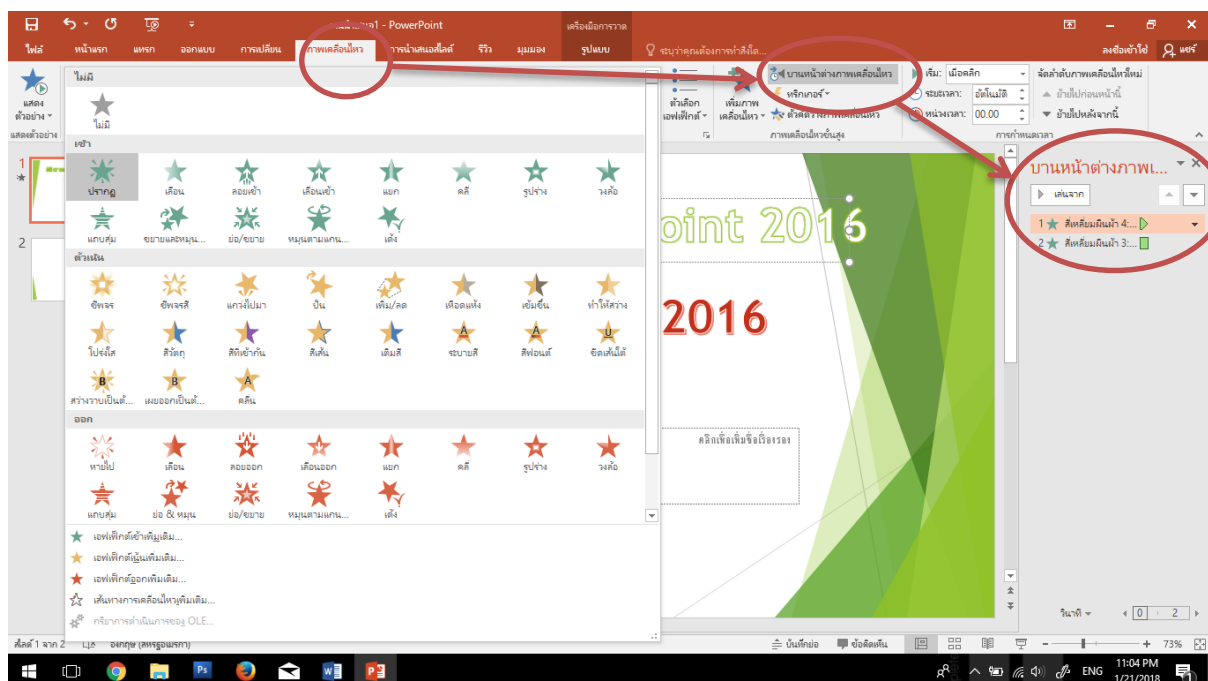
งานนำเสนอ1 - PowerPoint
เครื่องมือการวาด
ไฟล์ หน้าแรก แทรก ออกแบบ การเปลี่ยน ภาพเคลื่อนไหว การนำเสนอสไลด์ รีวิว มุมมอง รูปแบบ
บอกฉันว่าคุณต้องการทำสิ่งใด...
ลงชื่อเข้าใช้ แชร์
แสดงตัวอย่าง
แสดงตัวอย่าง
ไม่มี
ไม่มี
เข้า
ปรากฏ เลือน ลอยเข้า เลื่อนเข้า แยก ตลี รูปร่าง วงล้อ
แถบสุ่ม ขยายและหมุน... ย่อ/ขยาย หมุนตามแกน... เด้ง
ตัวเน้น
ชีพจร ชีพจรสี แกว่งไปมา ปั่น เพิ่ม/ลด เหือดแห้ง เข้มขึ้น ทำให้สว่าง
โปร่งใส สีวัตถุ สีที่เข้ากัน สีเส้น เติมสี ระบายสี สีฟอนต์ ขีดเส้นใต้
สว่างวาบเป็นตั... เผยออกเป็นตั... ตัวหนา
ออก
หายไป เลือน ลอยออก เลื่อนออก แยก ตลี รูปร่าง วงล้อ
แถบสุ่ม ย่อ & หมุน ย่อ/ขยาย หมุนตามแกน... เด้ง
เอฟเฟ็กต์เข้าเพิ่มเติม...
เอฟเฟ็กต์เน้นเพิ่มเติม...
เอฟเฟ็กต์ออกเพิ่มเติม...
เส้นทางการเคลื่อนไหวเพิ่มเติม...
กริยาการดำเนินการของ OLE...
ตัวเลือกเอฟเฟ็กต์
เพิ่มภาพเคลื่อนไหว
บานหน้าต่างภาพเคลื่อนไหว
ทริกเกอร์
ตัวคัดวางภาพเคลื่อนไหว
ภาพเคลื่อนไหวขั้นสูง
เริ่ม: เมื่อคลิก
ระยะเวลา: อัตโนมัติ
หน่วงเวลา: 00.00
การกำหนดเวลา
จัดลำดับภาพเคลื่อนไหวใหม่
ย้ายไปก่อนหน้านี้
ย้ายไปหลังจากนี้
oint 2016
2016
คลิกเพื่อเพิ่มชื่อเรื่องรอง
บานหน้าต่างภาพเ...
เล่นจาก
1 สี่เหลี่ยมผืนผ้า 4:...
2 สี่เหลี่ยมผืนผ้า 3:...
วินาที
0 2
สไลด์ 1 จาก 2 อังกฤษ (สหรัฐอเมริกา)
บันทึกย่อ ข้อคิดเห็น
73%
ENG
11:04 PM
1/21/2018